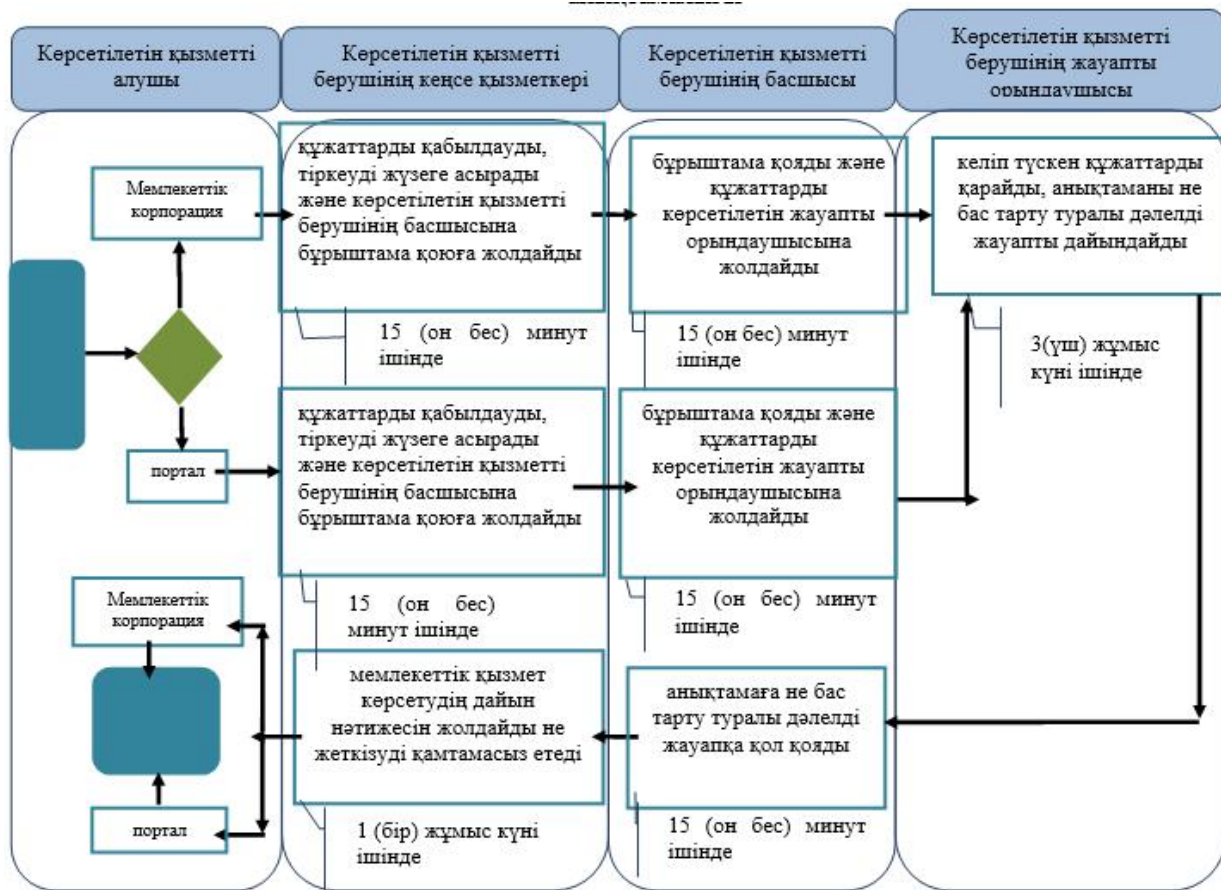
Көрсетілетін қызметті алушы

Көрсетілетін қызметті берушінің кеңсе қызметкері

Көрсетілетін қызметті берушінің басшысы

Көрсетілетін қызметті берушінің жауапты орындаушысы

Мемлекеттік корпорация

құжаттарды қабылдауды, тіркеуді жүзеге асырады және көрсетілетін қызметті берушінің басшысына бұрыштама қоюға жолдайды

бұрыштама қояды және құжаттарды көрсетілетін жауапты орындаушысына жолдайды

келіп түскен құжаттарды қарайды, анықтаманы не бас тарту туралы дәлелді жауапты дайындайды

15 (он бес) минут ішінде

15 (он бес) минут ішінде

3(үш) жұмыс күні ішінде

портал

құжаттарды қабылдауды, тіркеуді жүзеге асырады және көрсетілетін қызметті берушінің басшысына бұрыштама қоюға жолдайды

бұрыштама қояды және құжаттарды көрсетілетін жауапты орындаушысына жолдайды

Мемлекеттік корпорация

15 (он бес) минут ішінде

15 (он бес) минут ішінде

мемлекеттік қызмет көрсетудің дайын нәтижесін жолдайды не жеткізуді қамтамасыз етеді

анықтамаға не бас тарту туралы дәлелді жауапқа қол қояды

портал

1 (бір) жұмыс күні ішінде

15 (он бес) минут ішінде